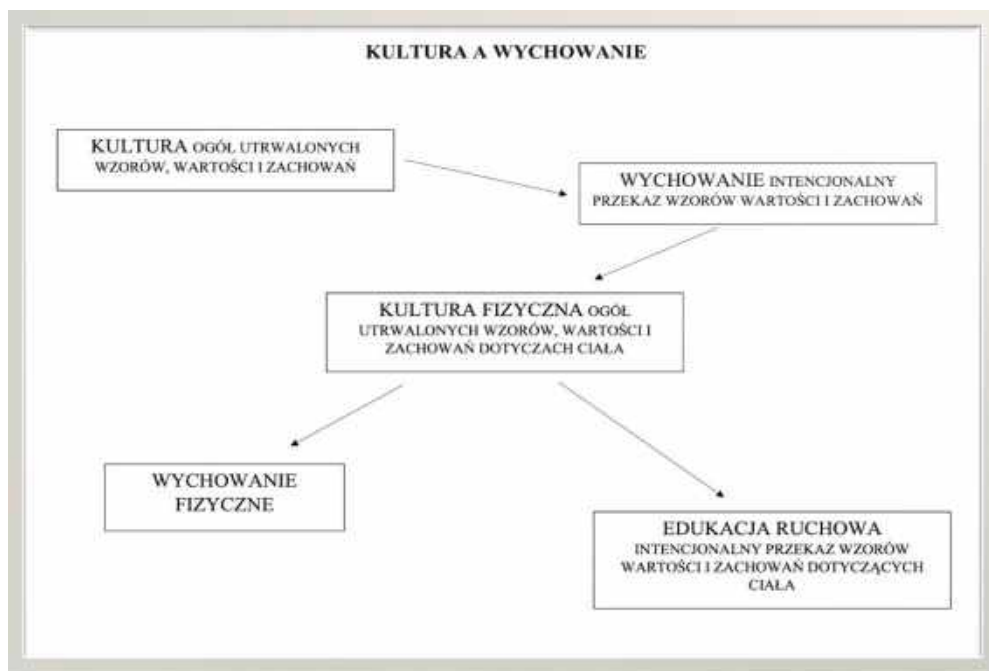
KULTURA A WYCHOWANIE

KULTURA OGÓŁ UTRWALONYCH WZORÓW, WARTOŚCI I ZACHOWAŃ

WYCHOWANIE INTENCJONALNY PRZEKAZ WZORÓW WARTOŚCI I ZACHOWAŃ

KULTURA FIZYCZNA OGÓŁ UTRWALONYCH WZORÓW, WARTOŚCI I ZACHOWAŃ DOTYCZACH CIAŁA

WYCHOWANIE FIZYCZNE

EDUKACJA RUCHOWA INTENCJONALNY PRZEKAZ WZORÓW WARTOŚCI I ZACHOWAŃ DOTYCZĄCYCH CIAŁA